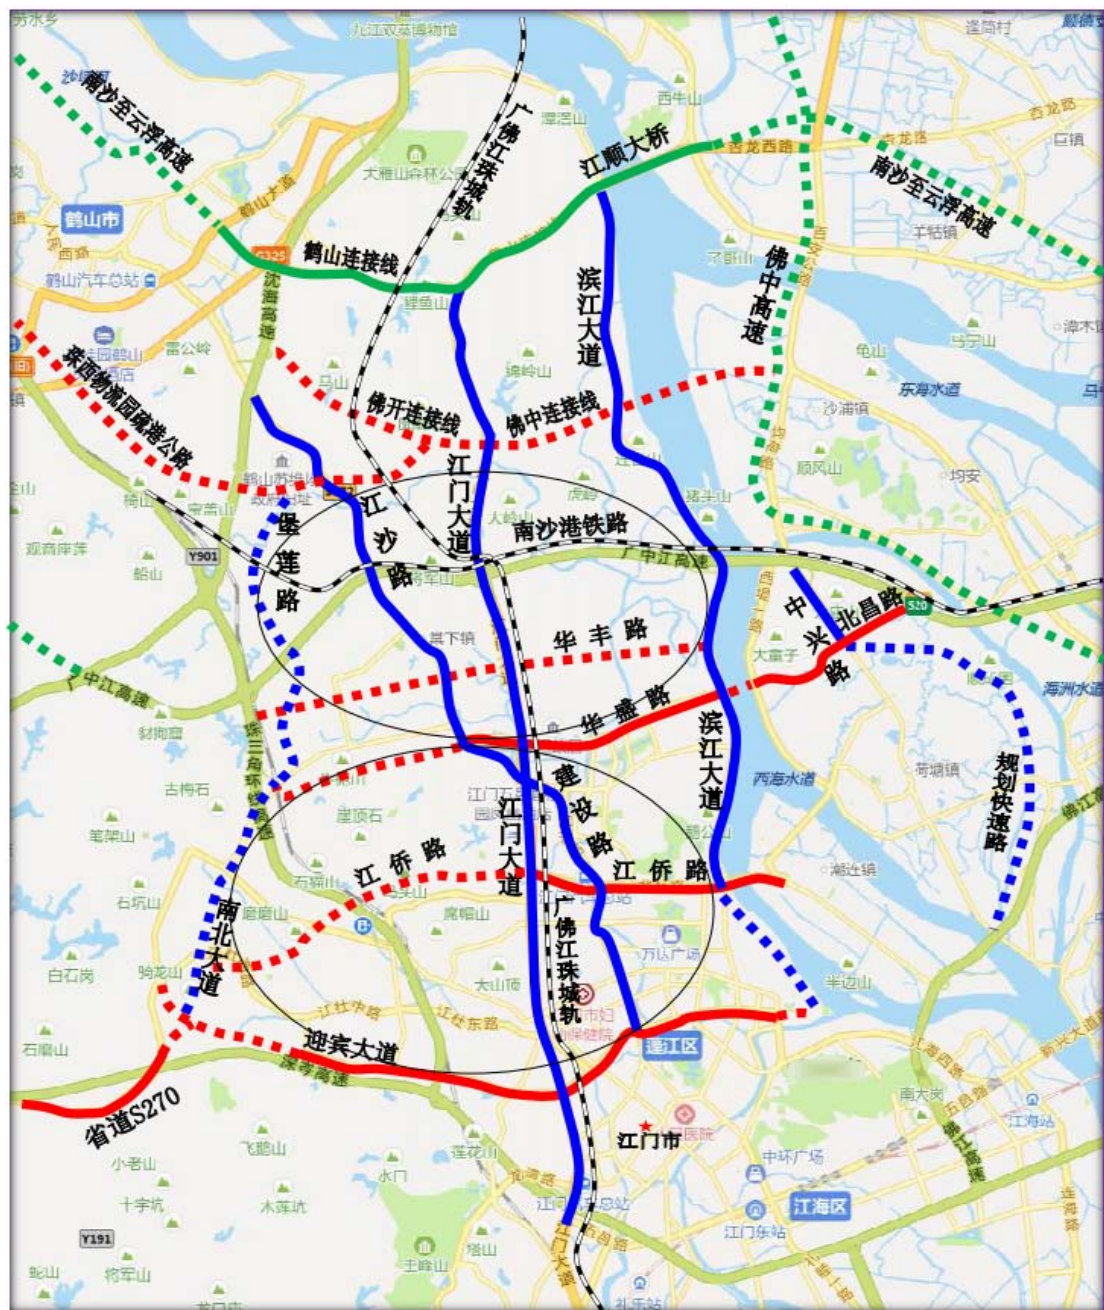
南沙至云浮高速
九江双蒸博物馆
广佛江珠城轨
江顺大桥
南沙至云浮高速
鹤山市
鹤山连接线
滨江大道
佛中高速
珠西物流园疏港公路
佛开连接线
佛中连接线
东海水道
江门大道
江沙路
南沙港铁路
坚莲路
广中江高速
中兴路
北昌路
华丰路
华盛路
滨江大道
西海水道
规划快速路
建设路
江门大道
江侨路
江侨路
南北大道
广佛江珠城轨
迎宾大道
省道S270
蓬江区
江门市
江海区
西牛山
杏龙西路
杏龙路
羊牯镇
马山
龟山
沙浦镇
荷塘镇
潮连镇
半边山
大雁山森林公园
鹤山汽车总站
雷公岭
G325
Y901
Y191
棠下镇
古楼石
笔架山
石坑山
白石岗
骑龙山
石磨山
飞鹅山
小老山
十字坑
木莲坑
水门
大山顶
万达广场
中环广场
江门东站
南大岗
江海站
白水村
沙坪
杜阮
逢简村
容奇
古龙路
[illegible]